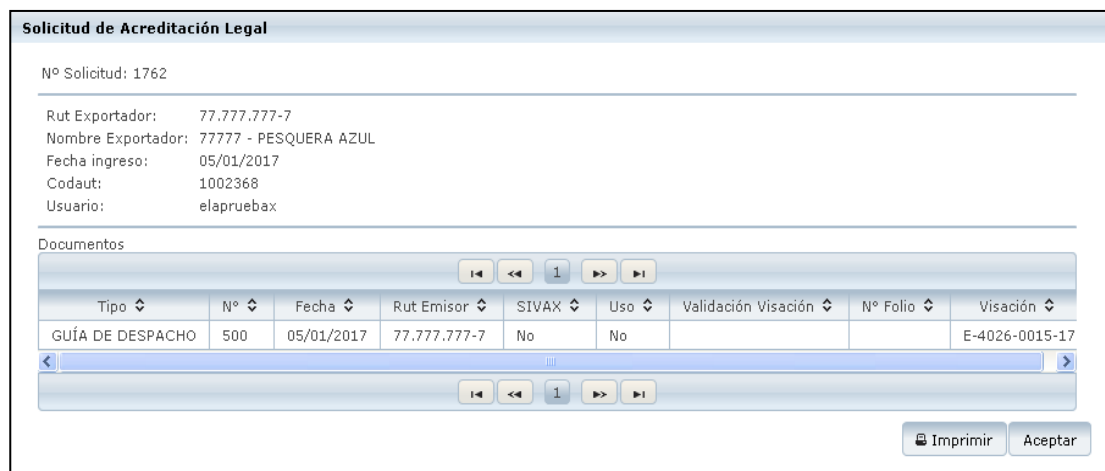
Solicitud de Acreditación Legal

Nº Solicitud: 1762

Rut Exportador: 77.777.777-7
Nombre Exportador: 77777 - PESQUERA AZUL
Fecha ingreso: 05/01/2017
Codaut: 1002368
Usuario: elapruebax

Documentos

1

| Tipo | N° | Fecha | Rut Emisor | SIVAX | Uso | Validación Visación | N° Folio | Visación |
|---|---|---|---|---|---|---|---|---|
| GUÍA DE DESPACHO | 500 | 05/01/2017 | 77.777.777-7 | No | No | | | E-4026-0015-17 |

1

Imprimir Aceptar